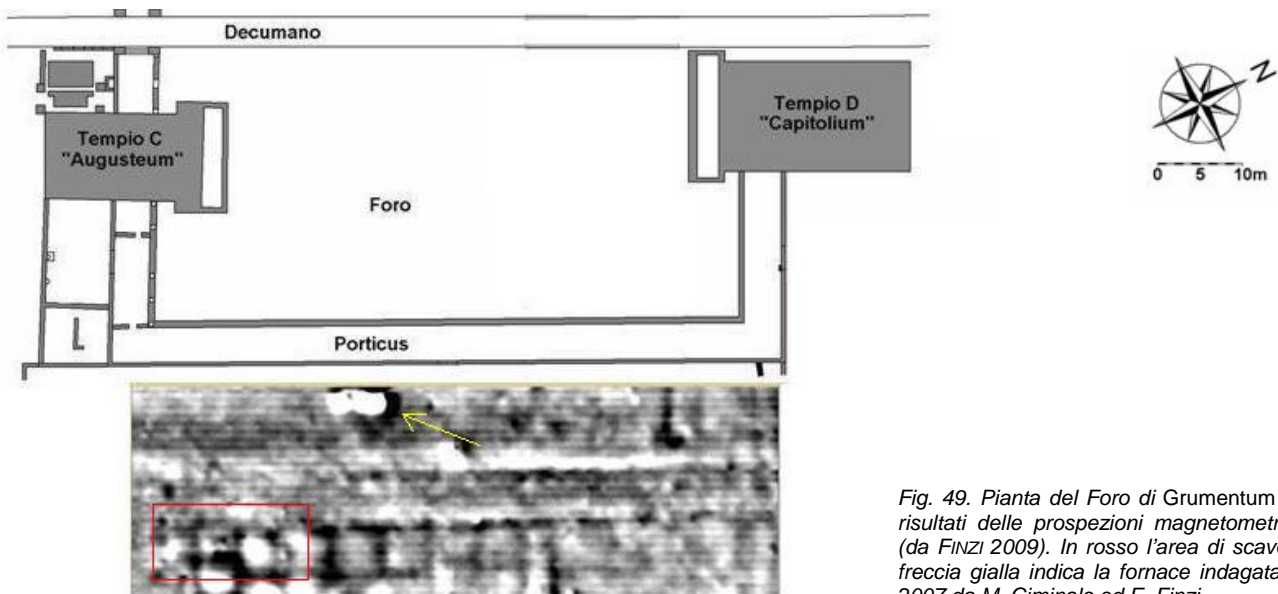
Decumano

Tempio C "Augusteum"

Foro

Tempio D "Capitolium"

Porticus

N

0 5 10m

Fig. 49. Pianta del Foro di Grumentum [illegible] risultati delle prospezioni magnetometr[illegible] (da FINZI 2009). In rosso l'area di scav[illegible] freccia gialla indica la fornace indagata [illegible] 2007 da M. Ciminale ed F. Finzi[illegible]